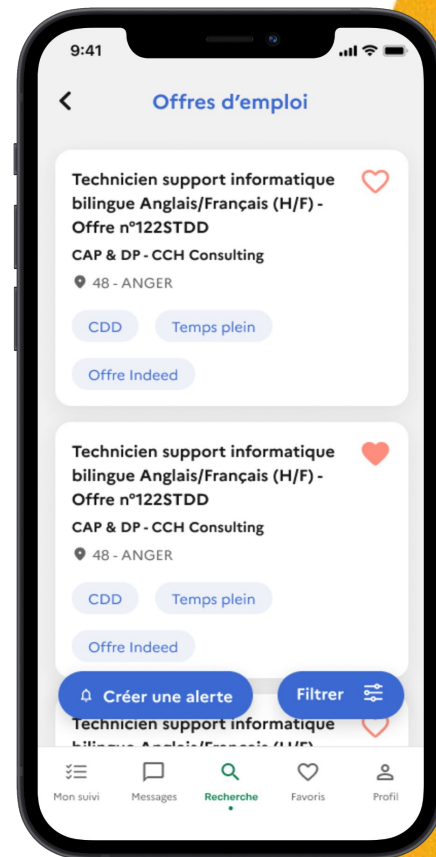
9:41

Offres d'emploi

Technicien support informatique bilingue Anglais/Français (H/F) - Offre n°122STDD
CAP & DP - CCH Consulting
48 - ANGER
CDD
Temps plein
Offre Indeed

Technicien support informatique bilingue Anglais/Français (H/F) - Offre n°122STDD
CAP & DP - CCH Consulting
48 - ANGER
CDD
Temps plein
Offre Indeed

Créer une alerte
Filtrer

Technicien support informatique bilingue Anglais/Français (H/F)

Mon suivi
Messages
Recherche
Favoris
Profil